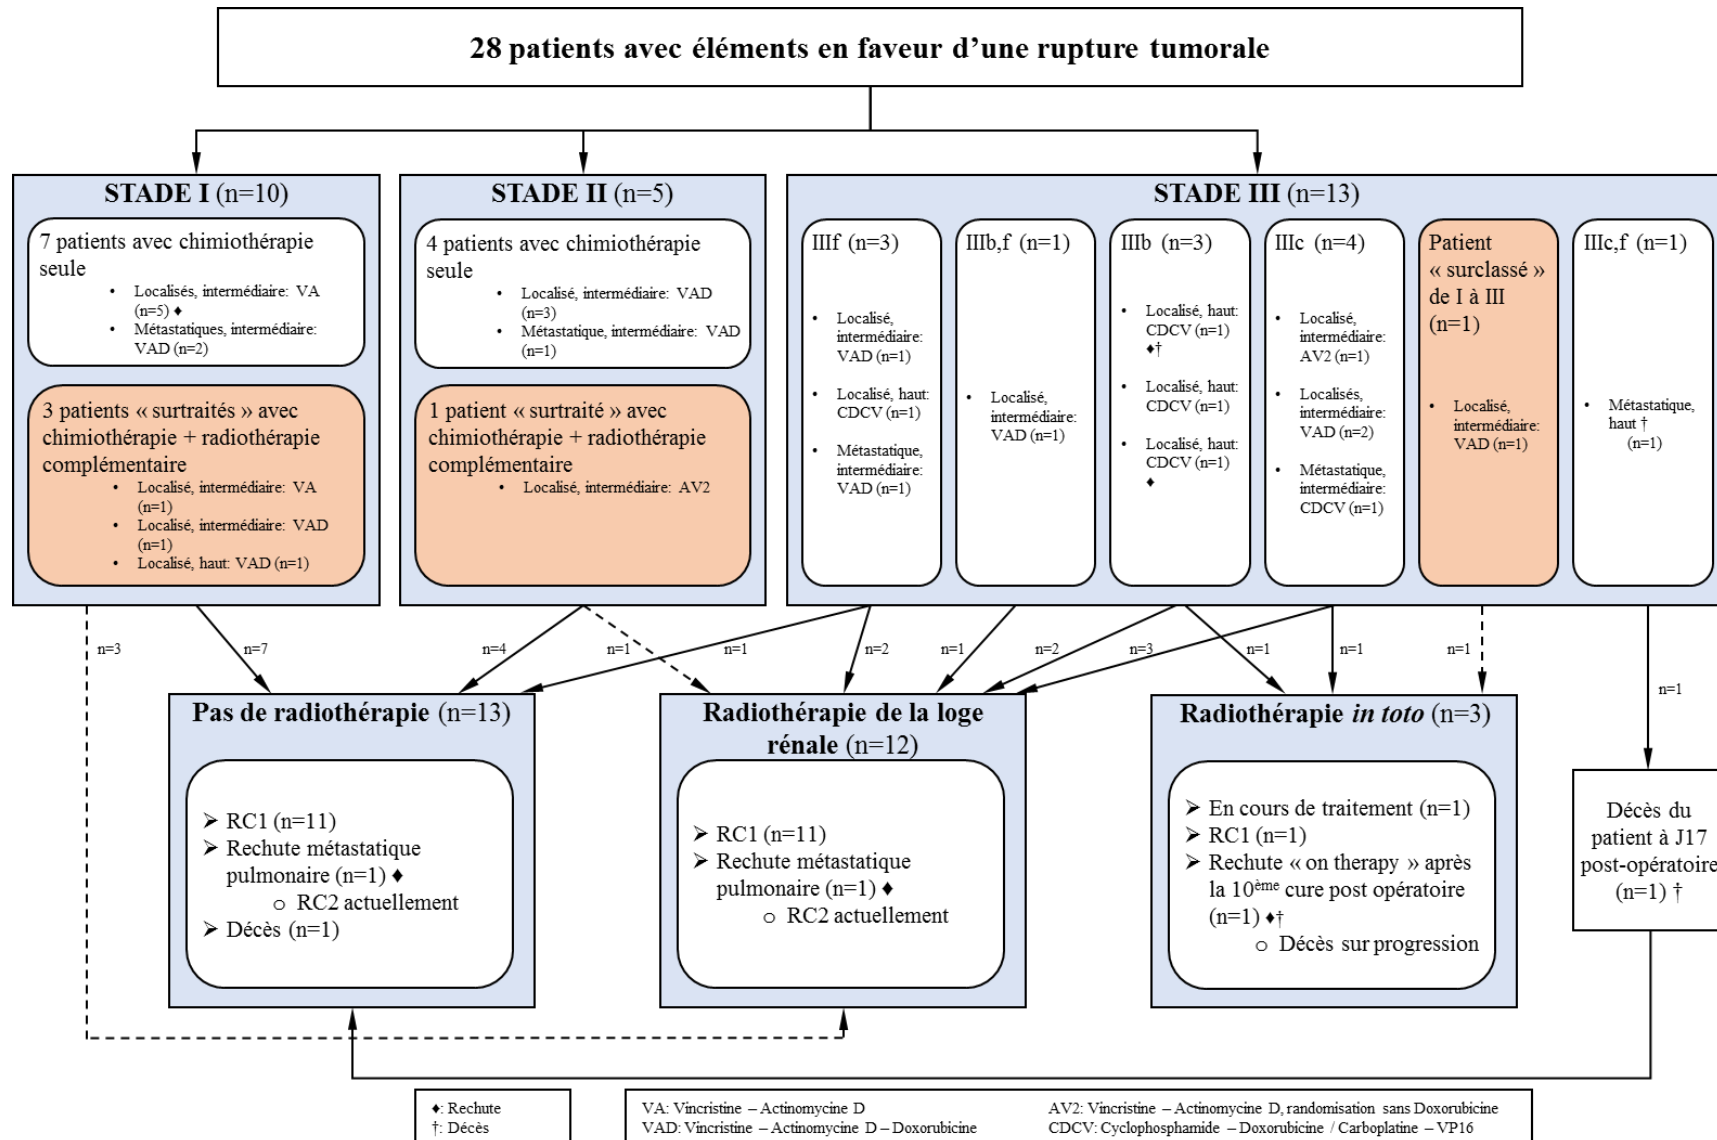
28 patients avec éléments en faveur d'une rupture tumorale

STADE I (n=10)

7 patients avec chimiothérapie seule
• Localisés, intermédiaire: VA (n=5) ♦
• Métastatiques, intermédiaire: VAD (n=2)

3 patients « surtraités » avec chimiothérapie + radiothérapie complémentaire
• Localisé, intermédiaire: VA (n=1)
• Localisé, intermédiaire: VAD (n=1)
• Localisé, haut: VAD (n=1)

STADE II (n=5)

4 patients avec chimiothérapie seule
• Localisé, intermédiaire: VAD (n=3)
• Métastatique, intermédiaire: VAD (n=1)

1 patient « surtraité » avec chimiothérapie + radiothérapie complémentaire
• Localisé, intermédiaire: AV2

STADE III (n=13)

IIIf (n=3)
• Localisé, intermédiaire: VAD (n=1)
• Localisé, haut: CDCV (n=1)
• Métastatique, intermédiaire: VAD (n=1)

IIIb,f (n=1)
• Localisé, intermédiaire: VAD (n=1)

IIIb (n=3)
• Localisé, haut: CDCV (n=1) ♦†
• Localisé, haut: CDCV (n=1)
• Localisé, haut: CDCV (n=1) ♦

IIIc (n=4)
• Localisé, intermédiaire: AV2 (n=1)
• Localisés, intermédiaire: VAD (n=2)
• Métastatique, intermédiaire: CDCV (n=1)

Patient « surclassé » de I à III (n=1)
• Localisé, intermédiaire: VAD (n=1)

IIIc,f (n=1)
• Métastatique, haut † (n=1)

n=3 n=7 n=4 n=1 n=1 n=2 n=1 n=2 n=3 n=1 n=1 n=1 n=1

Pas de radiothérapie (n=13)
➢ RC1 (n=11)
➢ Rechute métastatique pulmonaire (n=1) ♦
○ RC2 actuellement
➢ Décès (n=1)

Radiothérapie de la loge rénale (n=12)
➢ RC1 (n=11)
➢ Rechute métastatique pulmonaire (n=1) ♦
○ RC2 actuellement

Radiothérapie in toto (n=3)
➢ En cours de traitement (n=1)
➢ RC1 (n=1)
➢ Rechute « on therapy » après la 10ème cure post opératoire (n=1) ♦†
○ Décès sur progression

Décès du patient à J17 post-opératoire (n=1) †

♦: Rechute
†: Décès

VA: Vincristine – Actinomycine D
VAD: Vincristine – Actinomycine D – Doxorubicine
AV2: Vincristine – Actinomycine D, randomisation sans Doxorubicine
CDCV: Cyclophosphamide – Doxorubicine / Carboplatine – VP16